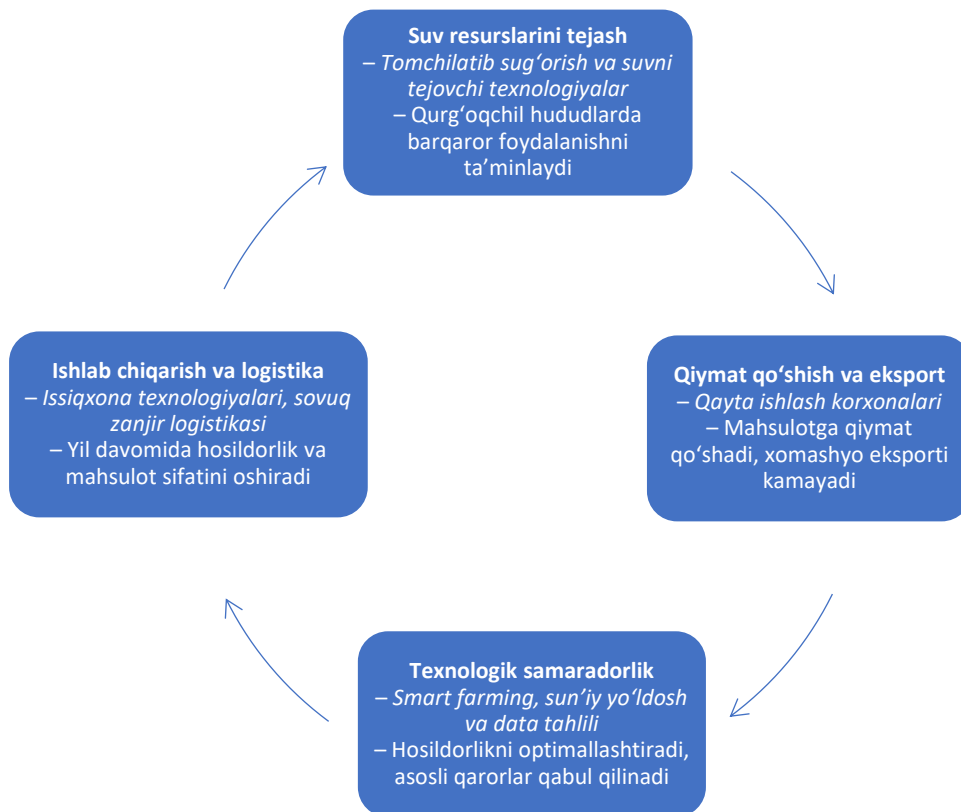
**Suv resurslarini tejash**
– *Tomchilatib sug'orish va suvni tejovchi texnologiyalar*
– Qurg'oqchil hududlarda barqaror foydalanishni ta'minlaydi

**Qiymat qo'shish va eksport**
– *Qayta ishlash korxonalari*
– Mahsulotga qiymat qo'shadi, xomashyo eksporti kamayadi

**Texnologik samaradorlik**
– *Smart farming, sun'iy yo'ldosh va data tahlili*
– Hosildorlikni optimallashtiradi, asosli qarorlar qabul qilinadi

**Ishlab chiqarish va logistika**
– *Issiqxona texnologiyalari, sovuq zanjir logistikasi*
– Yil davomida hosildorlik va mahsulot sifatini oshiradi